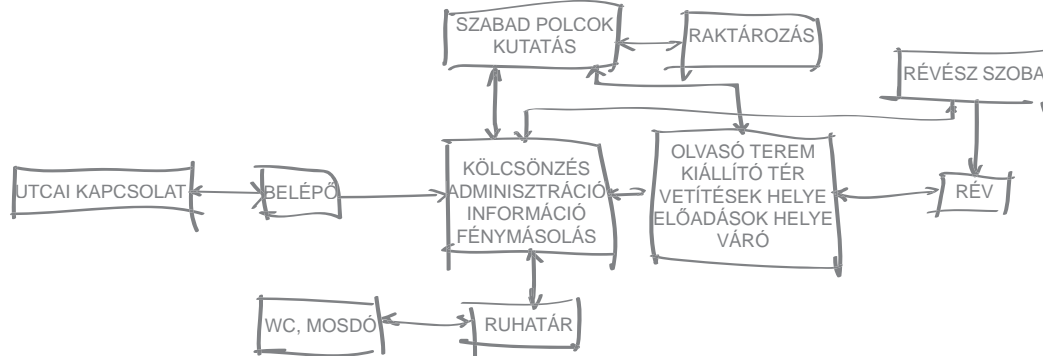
SZABAD POLCOK KUTATÁS

RAKTÁROZÁS

RÉVÉSZ SZOBA

UTCAI KAPCSOLAT

BELÉPŐ

KÖLCSÖNZÉS ADMINISZTRÁCIÓ INFORMÁCIÓ FÉNYMÁSOLÁS

OLVASÓ TEREM KIÁLLÍTÓ TÉR VETÍTÉSEK HELYE ELŐADÁSOK HELYE VÁRÓ

RÉV

WC, MOSDÓ

RUHATÁR